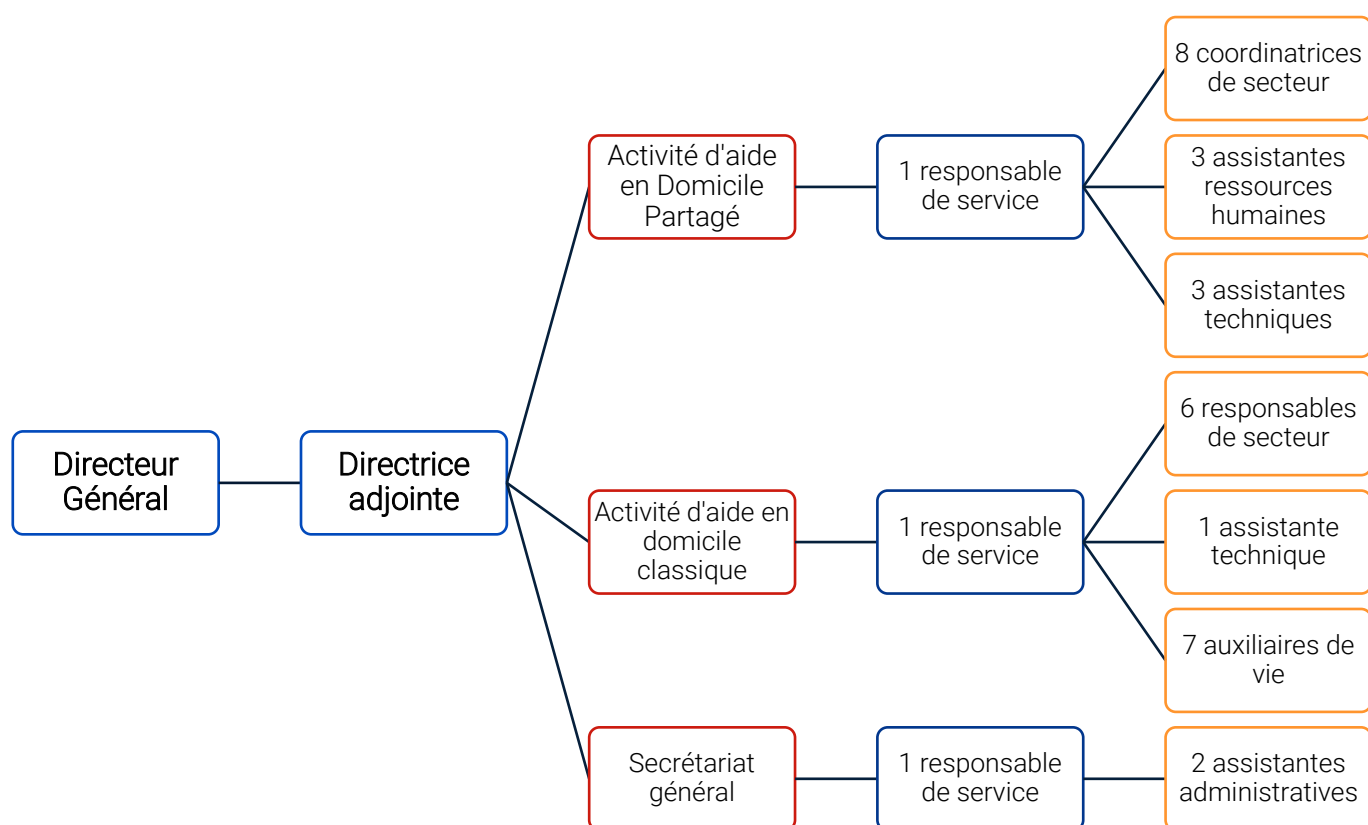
Directeur Général

Directrice adjointe

Activité d'aide en Domicile Partagé

1 responsable de service

8 coordinatrices de secteur

3 assistantes ressources humaines

3 assistantes techniques

Activité d'aide en domicile classique

1 responsable de service

6 responsables de secteur

1 assistante technique

7 auxiliaires de vie

Secrétariat général

1 responsable de service

2 assistantes administratives